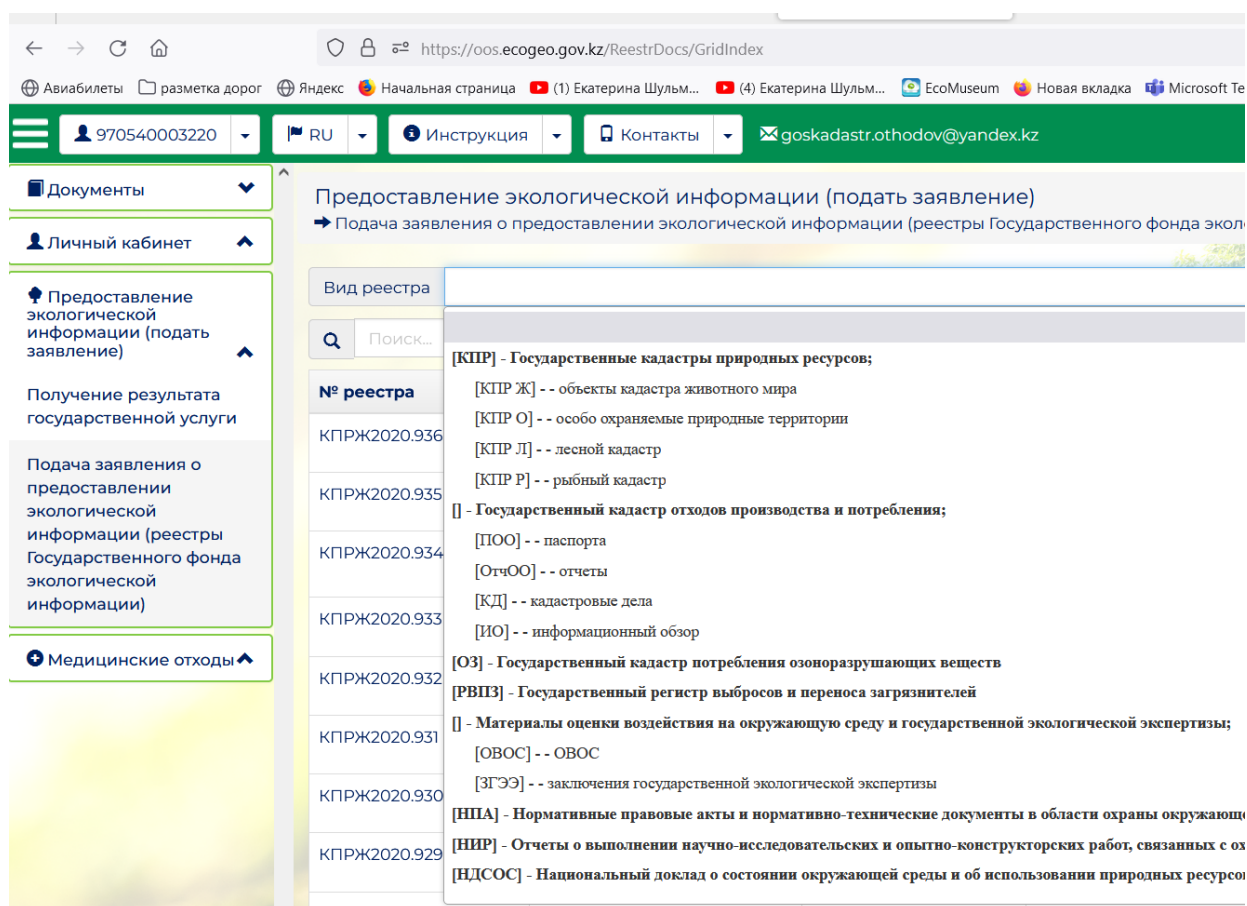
https://oos.ecogeo.gov.kz/ReestrDocs/GridIndex

Авиабилеты  разметка дорог  Яндекс  Начальная страница  (1) Екатерина Шульм...  (4) Екатерина Шульм...  EcoMuseum  Новая вкладка  Microsoft Te

970540003220  RU  Инструкция  Контакты  goskadastr.othodov@yandex.kz

Документы

Личный кабинет

Предоставление экологической информации (подать заявление)

Получение результата государственной услуги

Подача заявления о предоставлении экологической информации (реестры Государственного фонда экологической информации)

Медицинские отходы

Предоставление экологической информации (подать заявление)

Подача заявления о предоставлении экологической информации (реестры Государственного фонда эколо

Вид реестра

Поиск...

№ реестра

КПРЖ2020.936
КПРЖ2020.935
КПРЖ2020.934
КПРЖ2020.933
КПРЖ2020.932
КПРЖ2020.931
КПРЖ2020.930
КПРЖ2020.929

[КПР] - Государственные кадастры природных ресурсов;
[КПР Ж] - - объекты кадастра животного мира
[КПР О] - - особо охраняемые природные территории
[КПР Л] - - лесной кадастр
[КПР Р] - - рыбный кадастр
[] - Государственный кадастр отходов производства и потребления;
[ПОО] - - паспорта
[ОтчОО] - - отчеты
[КД] - - кадастровые дела
[ИО] - - информационный обзор
[ОЗ] - Государственный кадастр потребления озоноразрушающих веществ
[РВПЗ] - Государственный регистр выбросов и переноса загрязнителей
[] - Материалы оценки воздействия на окружающую среду и государственной экологической экспертизы;
[ОВОС] - - ОВОС
[ЗГЭЭ] - - заключения государственной экологической экспертизы
[НПА] - Нормативные правовые акты и нормативно-технические документы в области охраны окружающ
[НИР] - Отчеты о выполнении научно-исследовательских и опытно-конструкторских работ, связанных с ох
[НДСОС] - Национальный доклад о состоянии окружающей среды и об использовании природных ресурсо